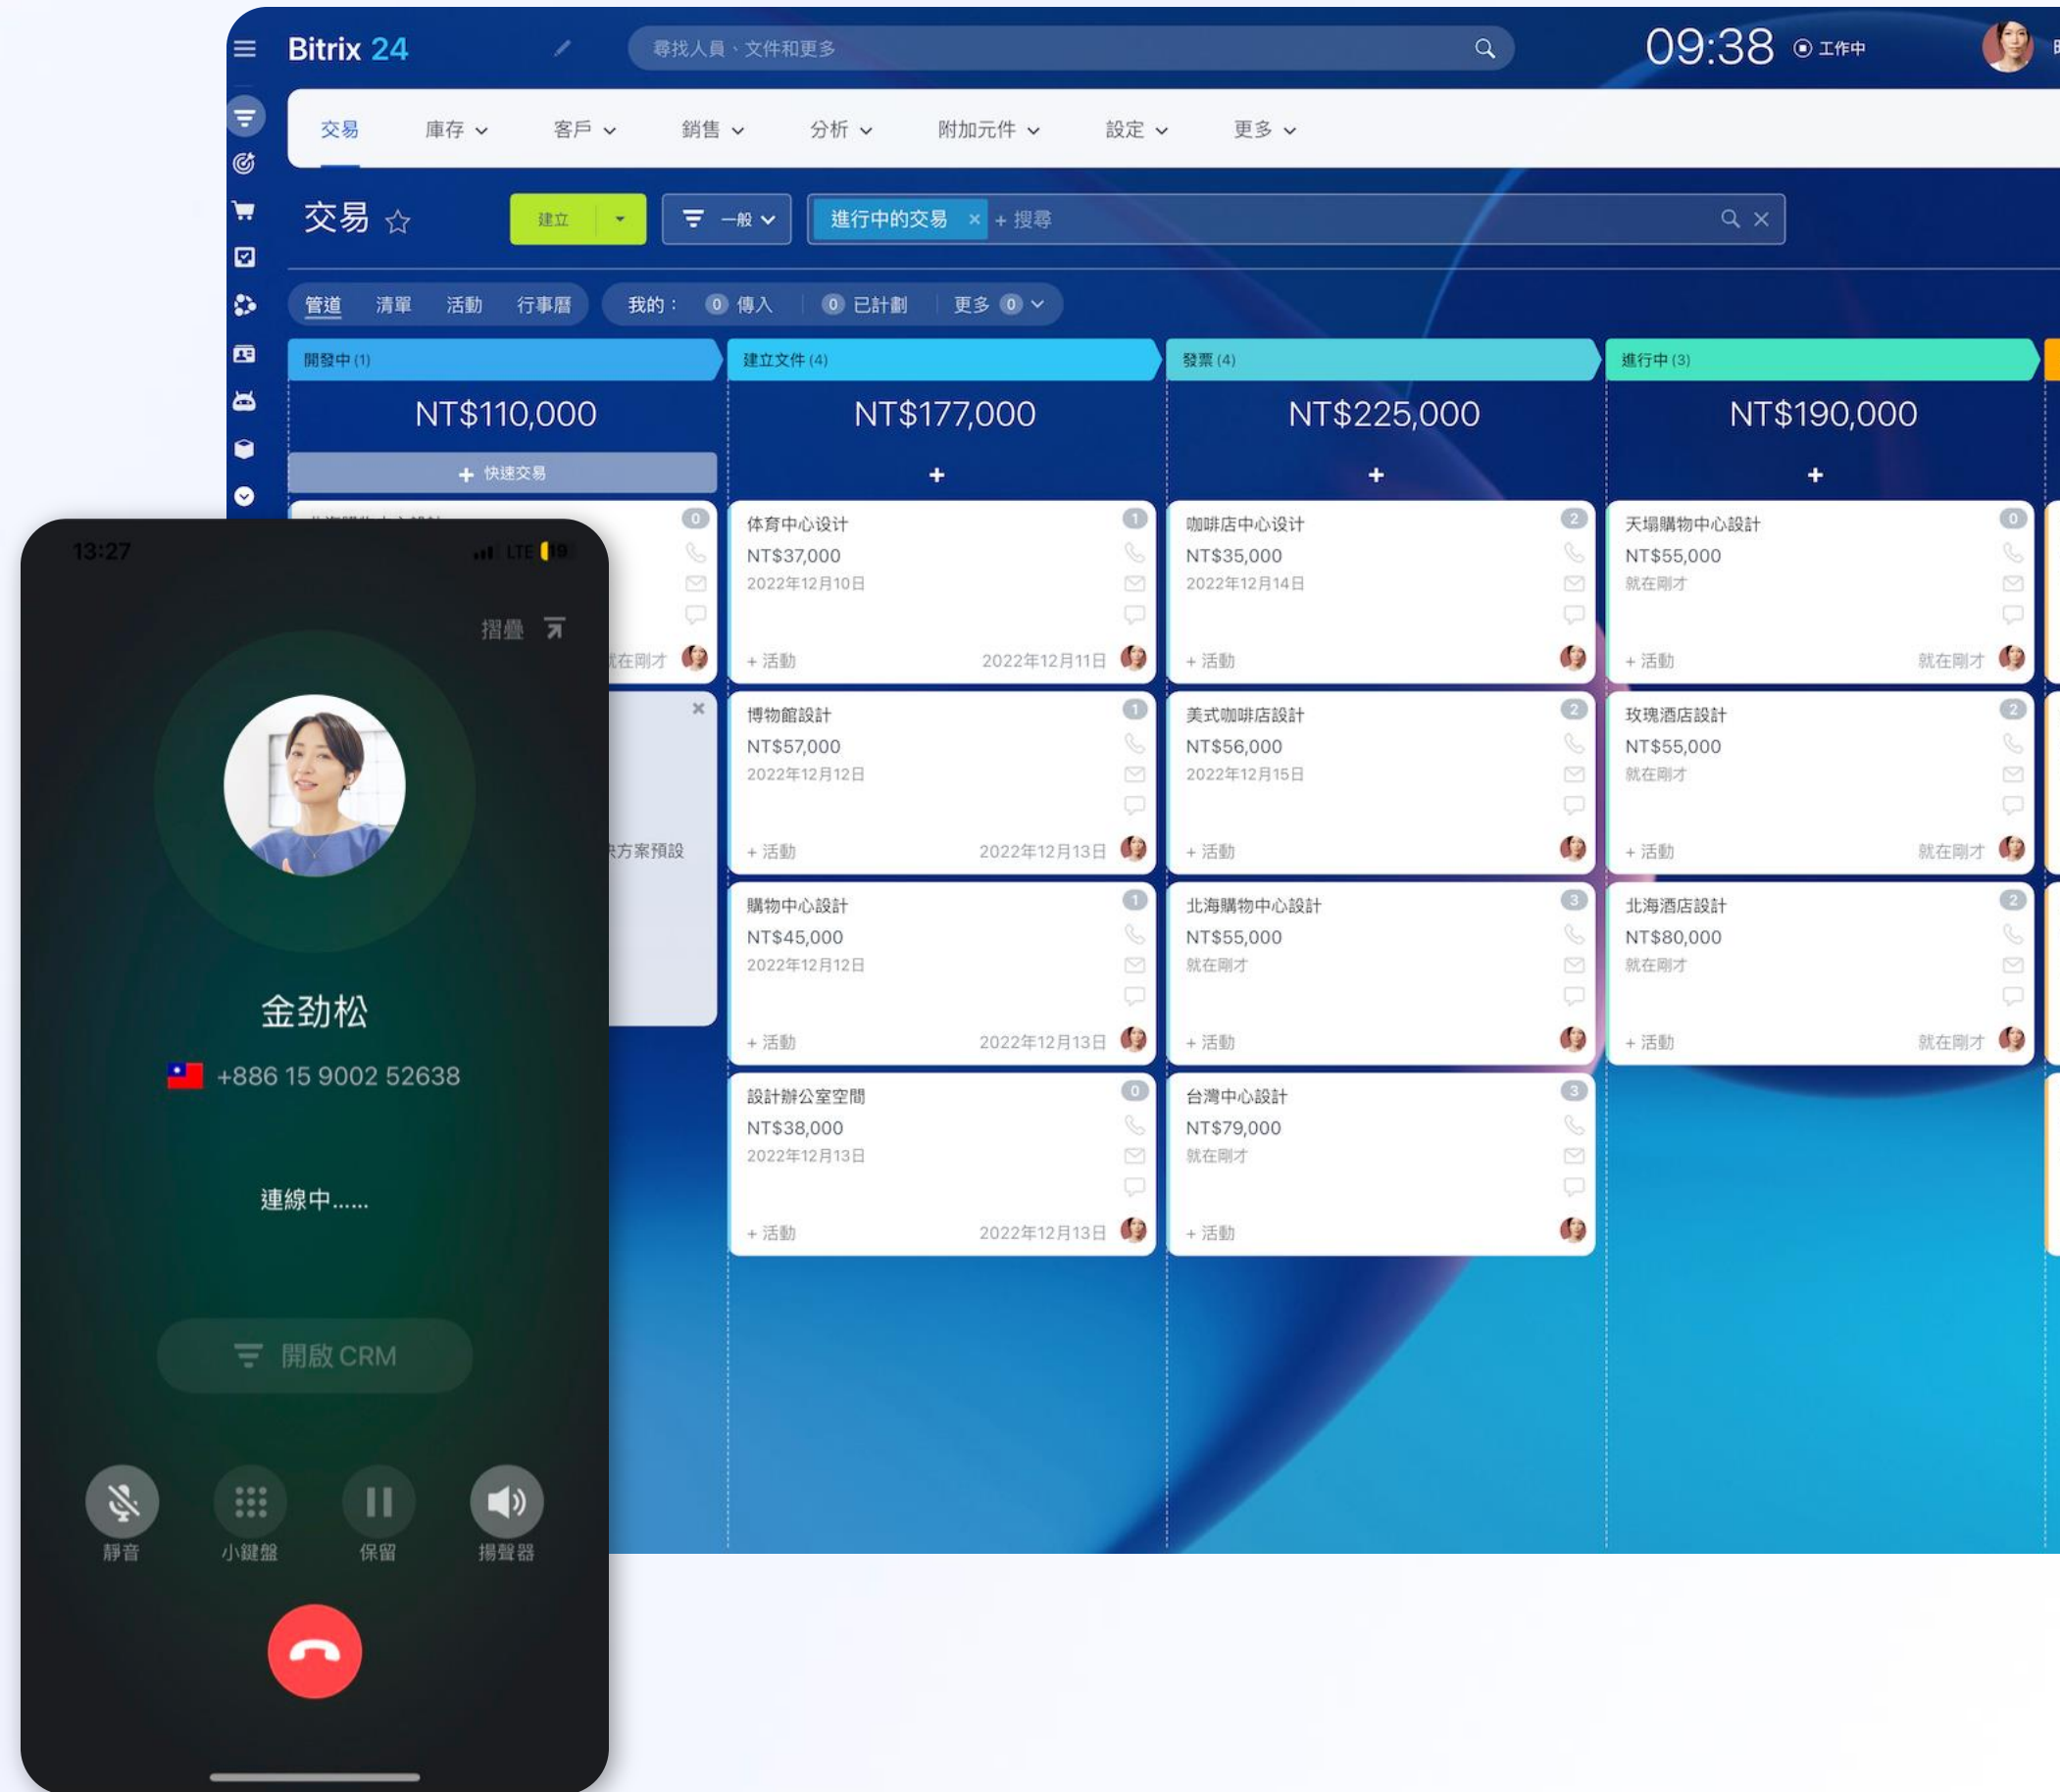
Bitrix 24

尋找人員、文件和更多

09:38 工作中

交易 庫存 客戶 銷售 分析 附加元件 設定 更多

交易

建立

一般

進行中的交易 × + 搜尋

管道 清單 活動 行事曆

我的： 0 傳入 0 已計劃 更多 0

開發中 (1)
NT$110,000
+ 快速交易

0

就在剛才

×

方案預設

建立文件 (4)
NT$177,000
+

体育中心设计
NT$37,000
2022年12月10日
+ 活動 2022年12月11日
1

博物館設計
NT$57,000
2022年12月12日
+ 活動 2022年12月13日
1

購物中心設計
NT$45,000
2022年12月12日
+ 活動 2022年12月13日
1

設計辦公室空間
NT$38,000
2022年12月13日
+ 活動 2022年12月13日
0

發票 (4)
NT$225,000
+

咖啡店中心设计
NT$35,000
2022年12月14日
+ 活動
2

美式咖啡店設計
NT$56,000
2022年12月15日
+ 活動
2

北海購物中心設計
NT$55,000
就在剛才
+ 活動
3

台灣中心設計
NT$79,000
就在剛才
+ 活動
3

進行中 (3)
NT$190,000
+

天堝購物中心設計
NT$55,000
就在剛才
+ 活動 就在剛才
0

玫瑰酒店設計
NT$55,000
就在剛才
+ 活動 就在剛才
2

北海酒店設計
NT$80,000
就在剛才
+ 活動 就在剛才
2

13:27 LTE 19

摺疊

金劲松

+886 15 9002 52638

連線中......

開啟 CRM

靜音 小鍵盤 保留 揚聲器